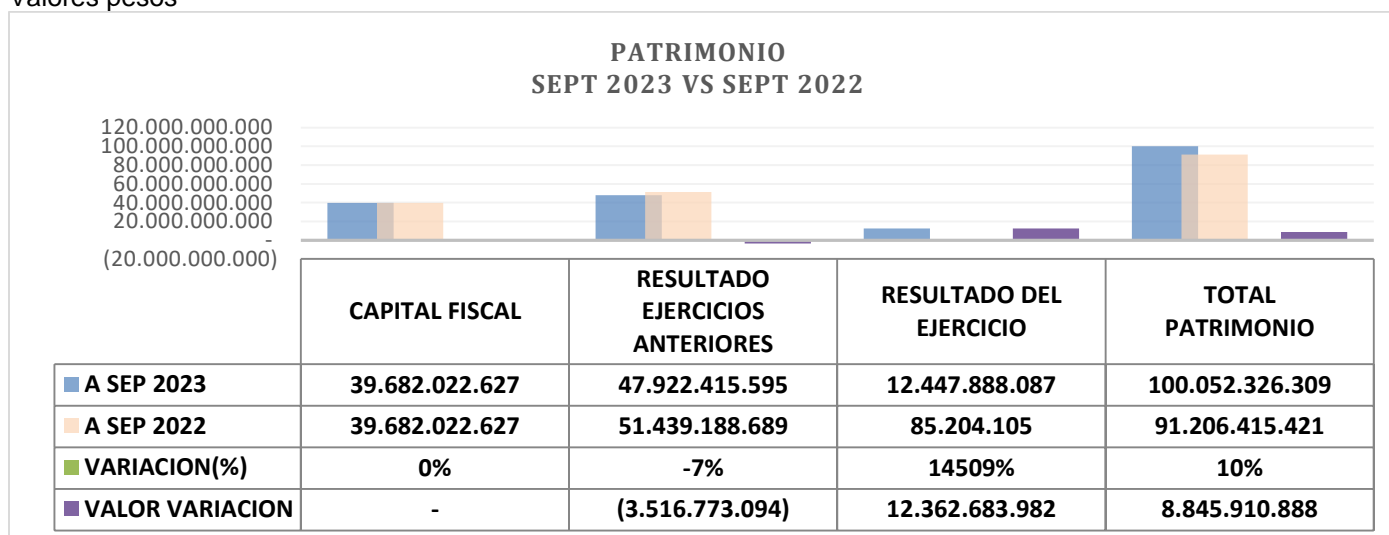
Valores pesos

PATRIMONIO
SEPT 2023 VS SEPT 2022

120.000.000.000
100.000.000.000
80.000.000.000
60.000.000.000
40.000.000.000
20.000.000.000
-
(20.000.000.000)

| | CAPITAL FISCAL | RESULTADO EJERCICIOS ANTERIORES | RESULTADO DEL EJERCICIO | TOTAL PATRIMONIO |
|---|---|---|---|---|
| A SEP 2023 | 39.682.022.627 | 47.922.415.595 | 12.447.888.087 | 100.052.326.309 |
| A SEP 2022 | 39.682.022.627 | 51.439.188.689 | 85.204.105 | 91.206.415.421 |
| VARIACION(%) | 0% | -7% | 14509% | 10% |
| VALOR VARIACION | - | (3.516.773.094) | 12.362.683.982 | 8.845.910.888 |